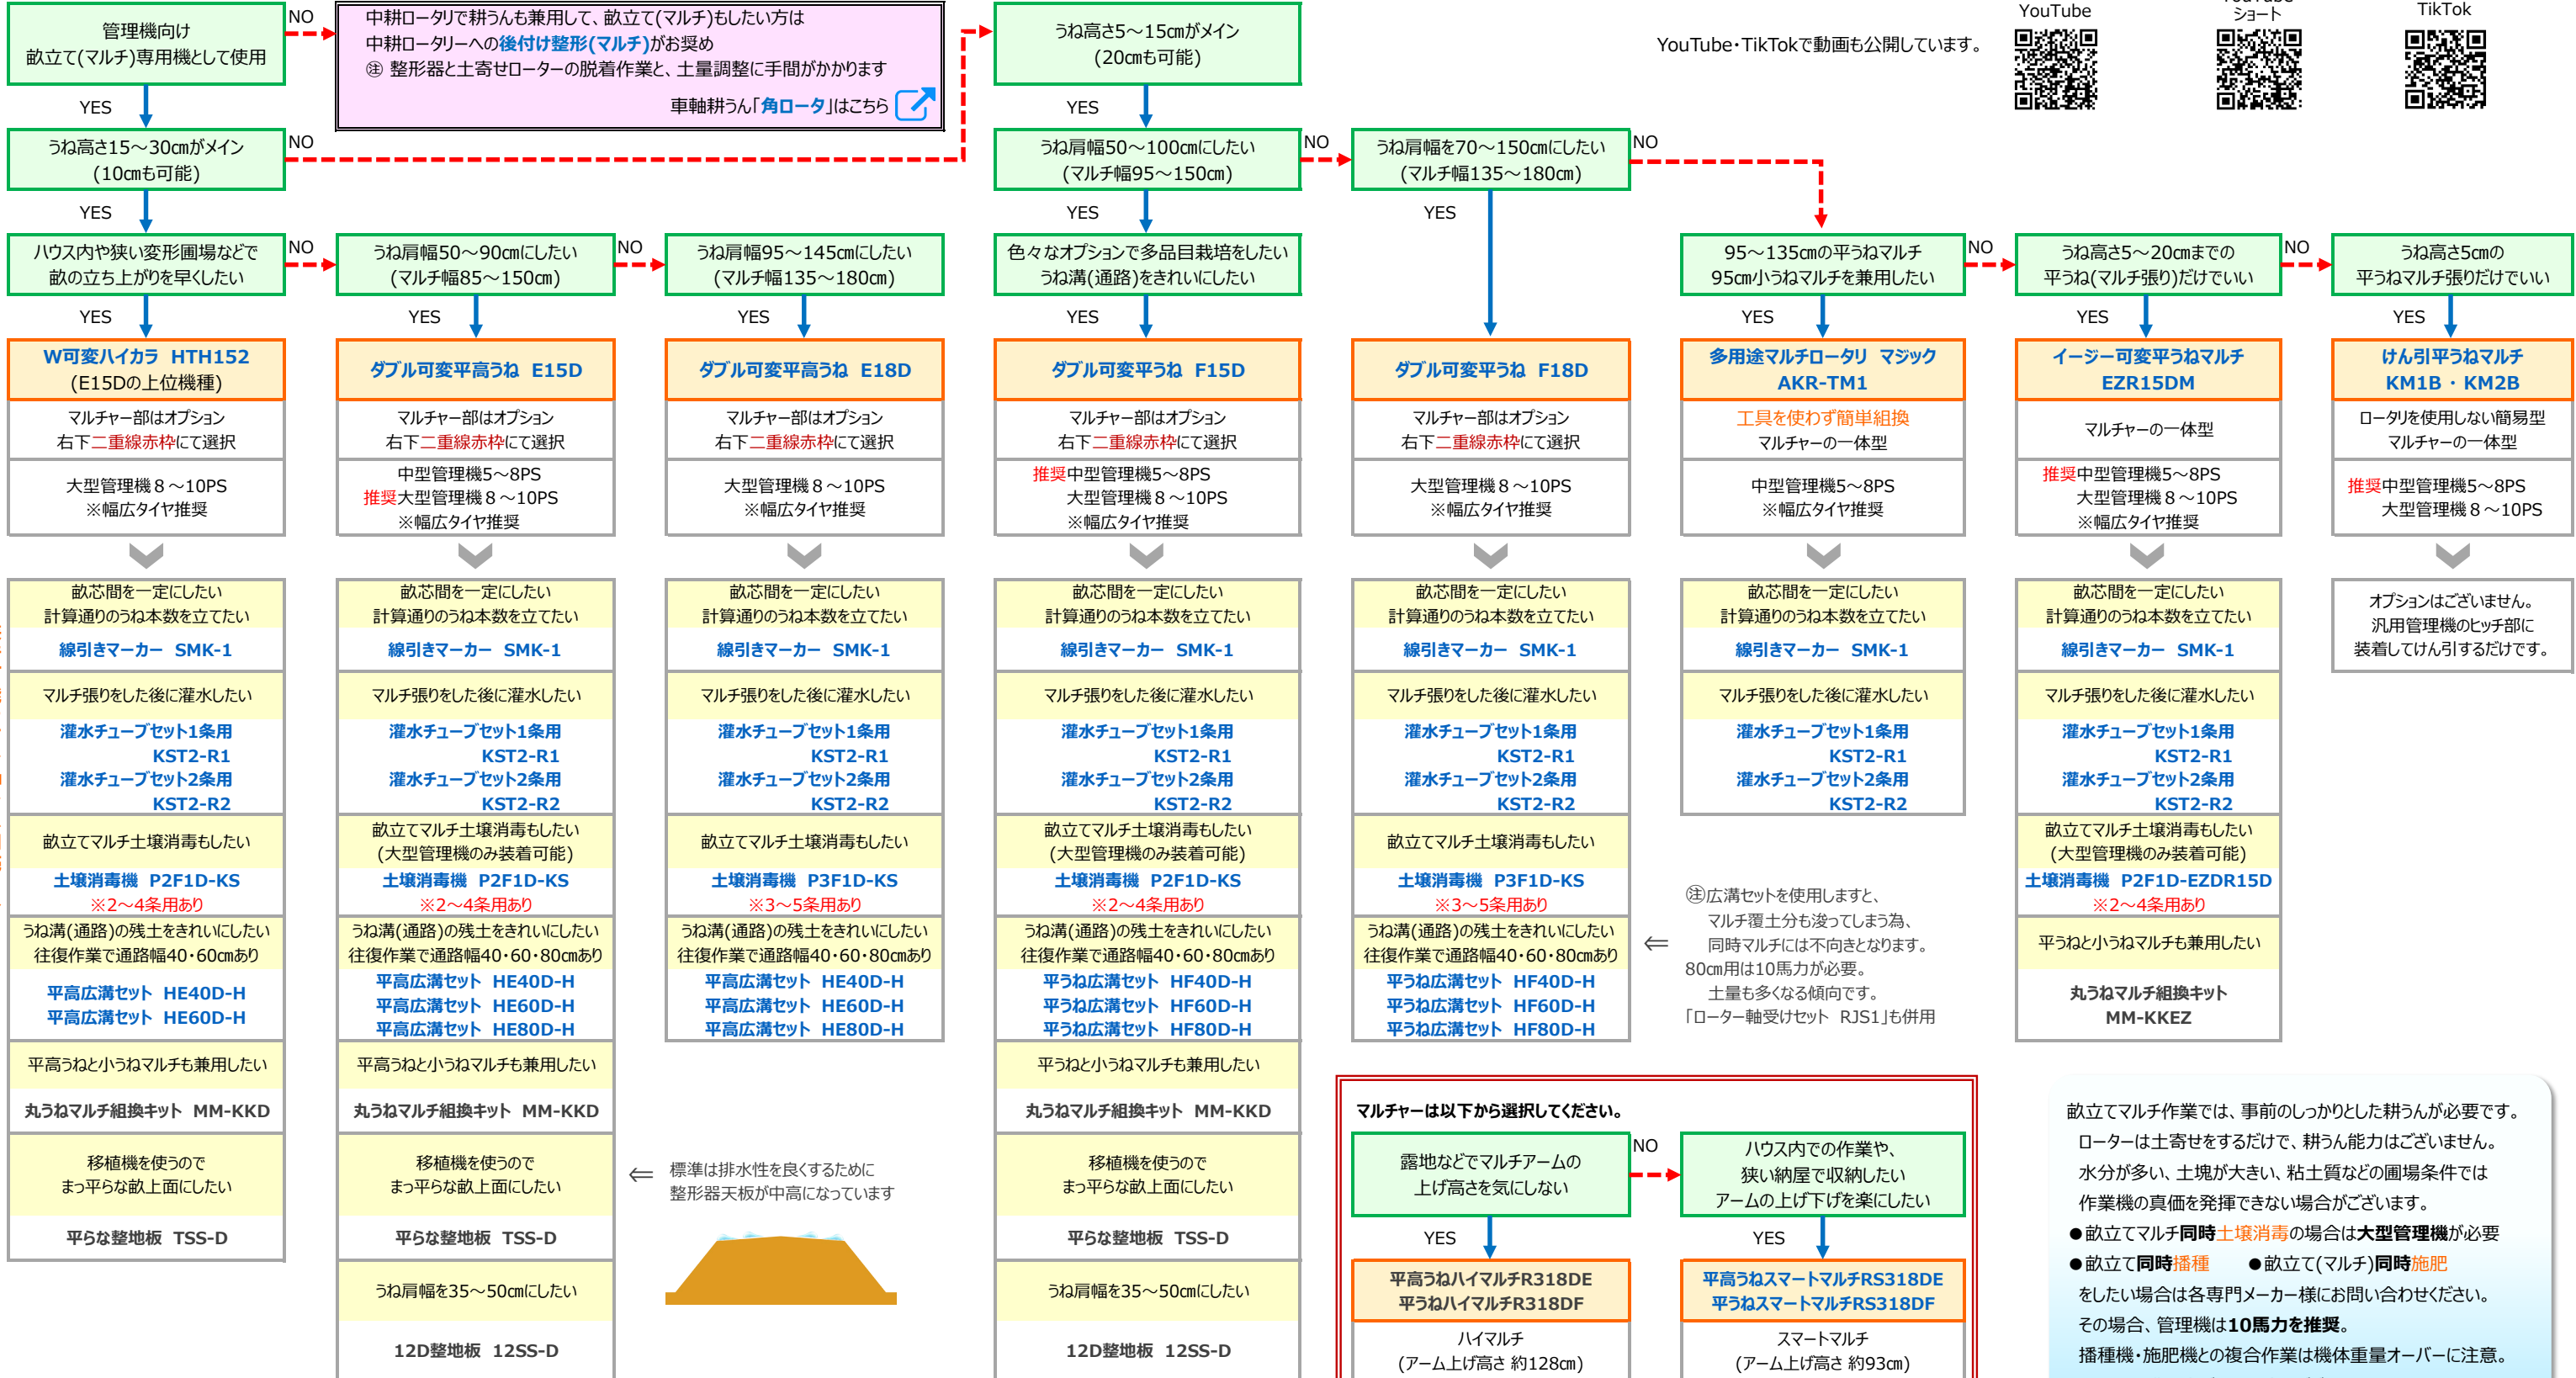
管理機向け
畝立て(マルチ)専用機として使用

NO

中耕ロータリで耕うんも兼用して、畝立て(マルチ)もしたい方は
中耕ロータリーへの後付け整形(マルチ)がお奨め
㊟ 整形器と土寄せローターの脱着作業と、土量調整に手間がかかります
車軸耕うん「角ロータ」はこちら

うね高さ5～15cmがメイン
(20cmも可能)

YouTube・TikTokで動画も公開しています。

YouTube
YouTube ショート
TikTok

YES

うね高さ15～30cmがメイン
(10cmも可能)

NO

YES

うね肩幅50～100cmにしたい
(マルチ幅95～150cm)

NO

うね肩幅を70～150cmにしたい
(マルチ幅135～180cm)

NO

YES

YES

YES

ハウス内や狭い変形圃場などで
畝の立ち上がりを早くしたい

NO

うね肩幅50～90cmにしたい
(マルチ幅85～150cm)

NO

うね肩幅95～145cmにしたい
(マルチ幅135～180cm)

色々なオプションで多品目栽培をしたい
うね溝(通路)をきれいにしたい

95～135cmの平うねマルチ
95cm小うねマルチを兼用したい

NO

うね高さ5～20cmまでの
平うね(マルチ張り)だけでいい

NO

うね高さ5cmの
平うねマルチ張りだけでいい

YES YES YES YES YES YES YES

W可変ハイカラ HTH152
(E15Dの上位機種)

ダブル可変平高うね E15D

ダブル可変平高うね E18D

ダブル可変平うね F15D

ダブル可変平うね F18D

多用途マルチロータリ マジック
AKR-TM1

イージー可変平うねマルチ
EZR15DM

けん引平うねマルチ
KM1B・KM2B

マルチャー部はオプション
右下二重線赤枠にて選択

マルチャー部はオプション
右下二重線赤枠にて選択

マルチャー部はオプション
右下二重線赤枠にて選択

マルチャー部はオプション
右下二重線赤枠にて選択

マルチャー部はオプション
右下二重線赤枠にて選択

工具を使わず簡単組換
マルチャーの一体型

マルチャーの一体型

ロータリを使用しない簡易型
マルチャーの一体型

大型管理機８～10PS
※幅広タイヤ推奨

中型管理機5～8PS
推奨大型管理機８～10PS
※幅広タイヤ推奨

大型管理機８～10PS
※幅広タイヤ推奨

推奨中型管理機5～8PS
大型管理機８～10PS
※幅広タイヤ推奨

大型管理機８～10PS
※幅広タイヤ推奨

中型管理機5～8PS
※幅広タイヤ推奨

推奨中型管理機5～8PS
大型管理機８～10PS
※幅広タイヤ推奨

推奨中型管理機5～8PS
大型管理機８～10PS

畝芯間を一定にしたい
計算通りのうね本数を立てたい
線引きマーカー SMK-1

畝芯間を一定にしたい
計算通りのうね本数を立てたい
線引きマーカー SMK-1

畝芯間を一定にしたい
計算通りのうね本数を立てたい
線引きマーカー SMK-1

畝芯間を一定にしたい
計算通りのうね本数を立てたい
線引きマーカー SMK-1

畝芯間を一定にしたい
計算通りのうね本数を立てたい
線引きマーカー SMK-1

畝芯間を一定にしたい
計算通りのうね本数を立てたい
線引きマーカー SMK-1

畝芯間を一定にしたい
計算通りのうね本数を立てたい
線引きマーカー SMK-1

オプションはございません。
汎用管理機のヒッチ部に
装着してけん引するだけです。

マルチ張りをした後に灌水したい
灌水チューブセット1条用
KST2-R1
灌水チューブセット2条用
KST2-R2

マルチ張りをした後に灌水したい
灌水チューブセット1条用
KST2-R1
灌水チューブセット2条用
KST2-R2

マルチ張りをした後に灌水したい
灌水チューブセット1条用
KST2-R1
灌水チューブセット2条用
KST2-R2

マルチ張りをした後に灌水したい
灌水チューブセット1条用
KST2-R1
灌水チューブセット2条用
KST2-R2

マルチ張りをした後に灌水したい
灌水チューブセット1条用
KST2-R1
灌水チューブセット2条用
KST2-R2

マルチ張りをした後に灌水したい
灌水チューブセット1条用
KST2-R1
灌水チューブセット2条用
KST2-R2

マルチ張りをした後に灌水したい
灌水チューブセット1条用
KST2-R1
灌水チューブセット2条用
KST2-R2

畝立てマルチ土壌消毒もしたい
土壌消毒機 P2F1D-KS
※2～4条用あり

畝立てマルチ土壌消毒もしたい
(大型管理機のみ装着可能)
土壌消毒機 P2F1D-KS
※2～4条用あり

畝立てマルチ土壌消毒もしたい
土壌消毒機 P3F1D-KS
※3～5条用あり

畝立てマルチ土壌消毒もしたい
(大型管理機のみ装着可能)
土壌消毒機 P2F1D-KS
※2～4条用あり

畝立てマルチ土壌消毒もしたい
土壌消毒機 P3F1D-KS
※3～5条用あり

㊟広溝セットを使用しますと、
マルチ覆土分も浚ってしまう為、
同時マルチには不向きとなります。
80cm用は10馬力が必要。
土量も多くなる傾向です。
「ローター軸受けセット RJS1」も併用

畝立てマルチ土壌消毒もしたい
(大型管理機のみ装着可能)
土壌消毒機 P2F1D-EZDR15D
※2～4条用あり

うね溝(通路)の残土をきれいにしたい
往復作業で通路幅40・60cmあり
平高広溝セット HE40D-H
平高広溝セット HE60D-H

うね溝(通路)の残土をきれいにしたい
往復作業で通路幅40・60・80cmあり
平高広溝セット HE40D-H
平高広溝セット HE60D-H
平高広溝セット HE80D-H

うね溝(通路)の残土をきれいにしたい
往復作業で通路幅40・60・80cmあり
平高広溝セット HE40D-H
平高広溝セット HE60D-H
平高広溝セット HE80D-H

うね溝(通路)の残土をきれいにしたい
往復作業で通路幅40・60・80cmあり
平うね広溝セット HF40D-H
平うね広溝セット HF60D-H
平うね広溝セット HF80D-H

うね溝(通路)の残土をきれいにしたい
往復作業で通路幅40・60・80cmあり
平うね広溝セット HF40D-H
平うね広溝セット HF60D-H
平うね広溝セット HF80D-H

⇐

平うねと小うねマルチも兼用したい
丸うねマルチ組換キット
MM-KKEZ

平高うねと小うねマルチも兼用したい
丸うねマルチ組換キット MM-KKD

平高うねと小うねマルチも兼用したい
丸うねマルチ組換キット MM-KKD

平うねと小うねマルチも兼用したい
丸うねマルチ組換キット MM-KKD

マルチャーは以下から選択してください。

露地などでマルチアームの
上げ高さを気にしない

NO

ハウス内での作業や、
狭い納屋で収納したい
アームの上げ下げを楽にしたい

YES

YES

平高うねハイマルチR318DE
平うねハイマルチR318DF
ハイマルチ
(アーム上げ高さ 約128cm)

平高うねスマートマルチRS318DE
平うねスマートマルチRS318DF
スマートマルチ
(アーム上げ高さ 約93cm)

移植機を使うので
まっ平らな畝上面にしたい
平らな整地板 TSS-D

移植機を使うので
まっ平らな畝上面にしたい
平らな整地板 TSS-D

⇐ 標準は排水性を良くするために
整形器天板が中高になっています

移植機を使うので
まっ平らな畝上面にしたい
平らな整地板 TSS-D

うね肩幅を35～50cmにしたい
12D整地板 12SS-D

うね肩幅を35～50cmにしたい
12D整地板 12SS-D

畝立てマルチ作業では、事前のしっかりとした耕うんが必要です。
ローターは土寄せをするだけで、耕うん能力はございません。
水分が多い、土塊が大きい、粘土質などの圃場条件では
作業機の真価を発揮できない場合がございます。
●畝立てマルチ同時土壌消毒の場合は大型管理機が必要
●畝立て同時播種 ●畝立て(マルチ)同時施肥
をしたい場合は各専門メーカー様にお問い合わせください。
その場合、管理機は10馬力を推奨。
播種機・施肥機との複合作業は機体重量オーバーに注意。